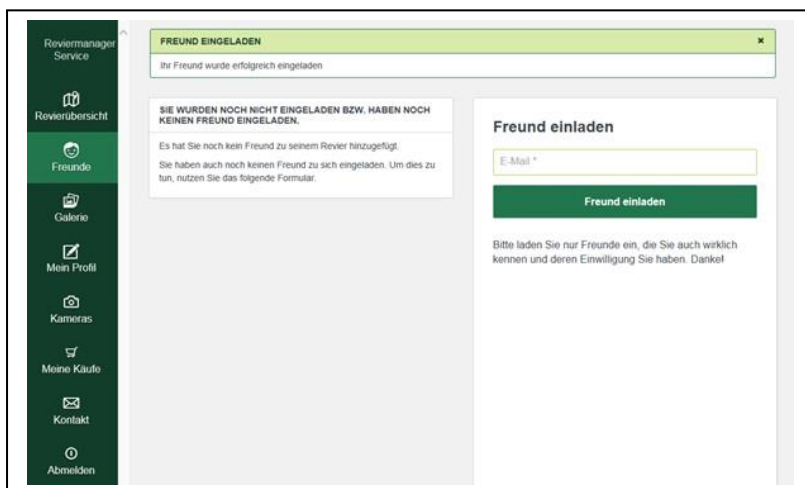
Reviermanager Service

Revierübersicht

Freunde

Galerie

Mein Profil

Kameras

Meine Käufe

Kontakt

Abmelden

FREUND EINGELADEN

×

Ihr Freund wurde erfolgreich eingeladen

SIE WURDEN NOCH NICHT EINGELADEN BZW. HABEN NOCH KEINEN FREUND EINGELADEN.

Es hat Sie noch kein Freund zu seinem Revier hinzugefügt.

Sie haben auch noch keinen Freund zu sich eingeladen. Um dies zu tun, nutzen Sie das folgende Formular.

Freund einladen

E-Mail *

Freund einladen

Bitte laden Sie nur Freunde ein, die Sie auch wirklich kennen und deren Einwilligung Sie haben. Danke!